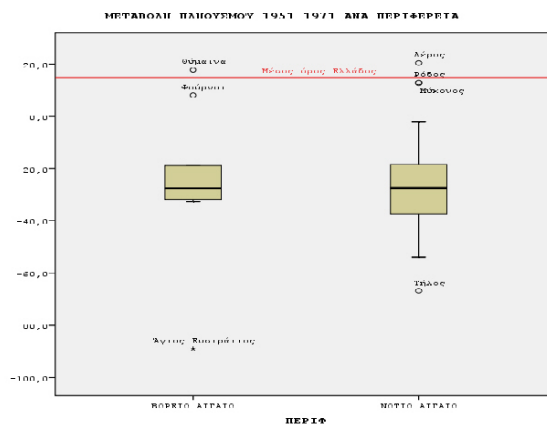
ΜΕΤΑΒΟΛΗ ΠΛΗΘΥΣΜΟΥ 1951-1971 ΑΝΑ ΠΕΡΙΦΕΡΕΙΑ

20,0
0,0
-20,0
-40,0
-60,0
-80,0
-100,0

Μέσος όρος Ελλάδας

Θύμαινα
Φούρνοι
Άγιος Ευστράτιος

Λέρος
Ρόδος
Μύκονος
Τήλος

ΒΟΡΕΙΟ ΑΙΓΑΙΟ
ΝΟΤΙΟ ΑΙΓΑΙΟ

ΠΕΡΙΦ